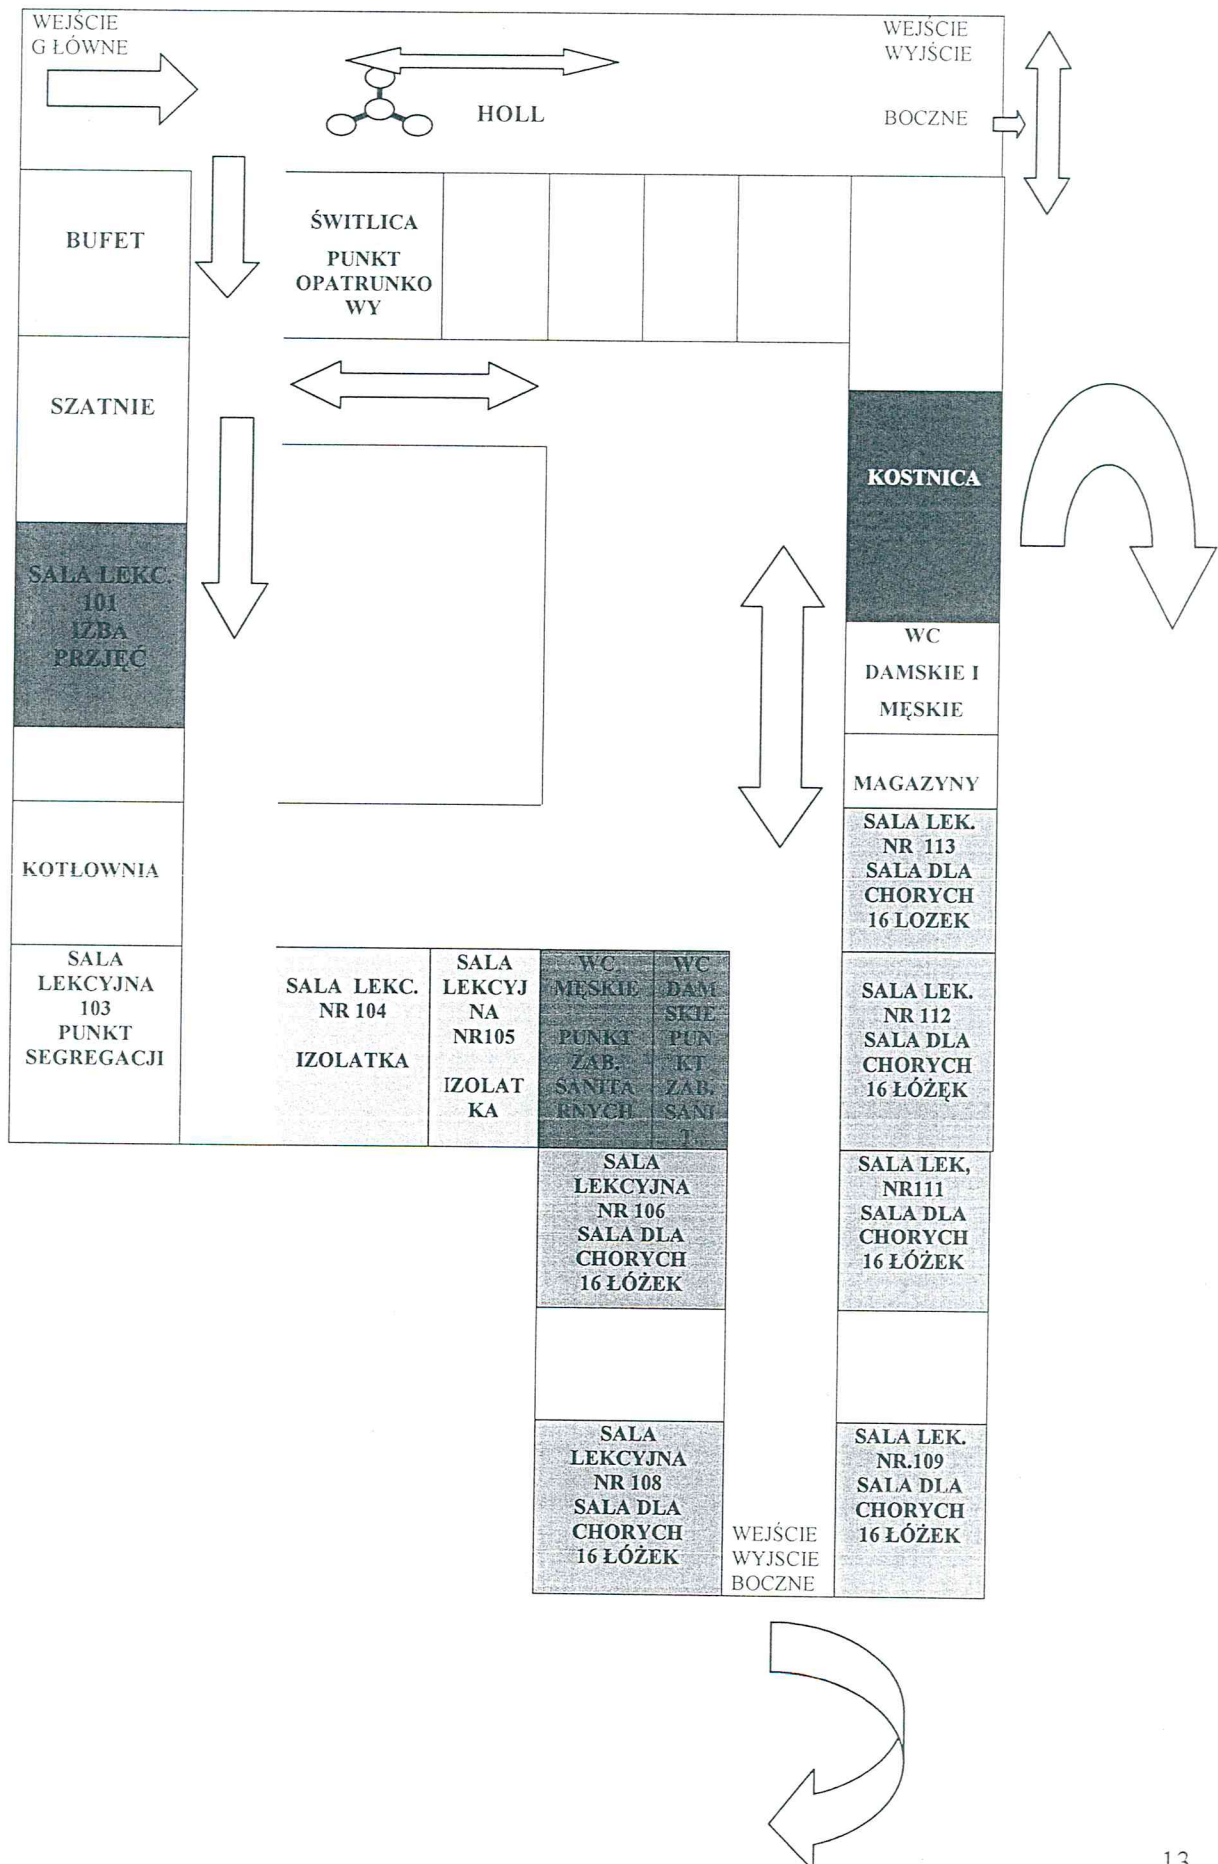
WEJŚCIE G ŁÓWNE

HOLL

WEJŚCIE WYJŚCIE

BOCZNE

BUFET

ŚWITLICA

PUNKT OPATRUNKOWY

SZATNIE

KOSTNICA

SALA LEKC. 101 IZBA PRZJĘĆ

WC DAMSKIE I MĘSKIE

MAGAZYNY

SALA LEK. NR 113 SALA DLA CHORYCH 16 LOZEK

KOTŁOWNIA

SALA LEKCYJNA 103 PUNKT SEGREGACJI

SALA LEKC. NR 104

IZOLATKA

SALA LEKCYJNA NR105

IZOLATKA

WC MĘSKIE

PUNKT ZAB. SANITARNYCH

WC DAMSKIE PUNKT ZAB. SANIT.

SALA LEK. NR 112 SALA DLA CHORYCH 16 ŁÓŻĘK

SALA LEKCYJNA NR 106 SALA DLA CHORYCH 16 ŁÓŻEK

SALA LEK, NR111 SALA DLA CHORYCH 16 ŁÓŻEK

SALA LEKCYJNA NR 108 SALA DLA CHORYCH 16 ŁÓŻEK

WEJŚCIE WYJSCIE BOCZNE

SALA LEK. NR.109 SALA DLA CHORYCH 16 ŁÓŻEK

13